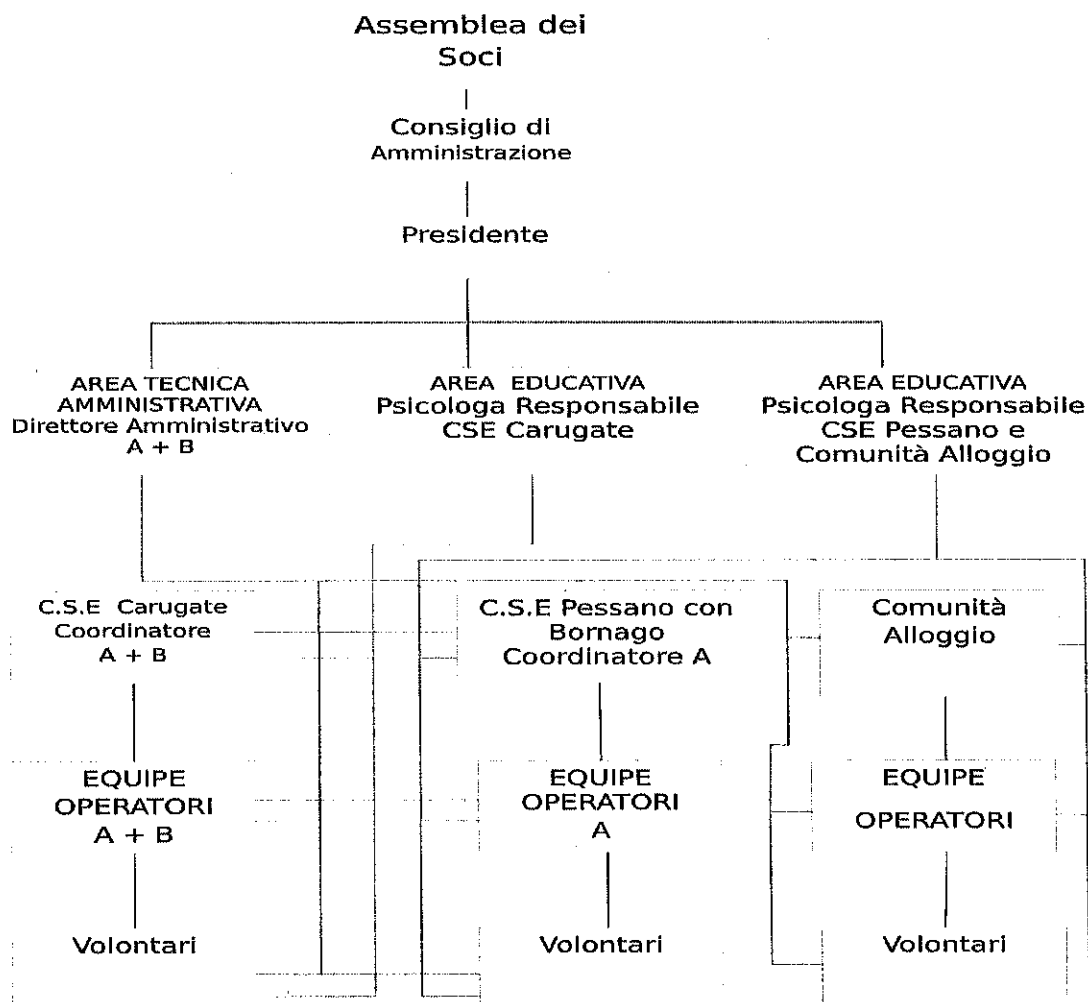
Assemblea dei Soci

Consiglio di Amministrazione

Presidente

AREA TECNICA AMMINISTRATIVA
Direttore Amministrativo
A + B

AREA EDUCATIVA
Psicologa Responsabile
CSE Carugate

AREA EDUCATIVA
Psicologa Responsabile
CSE Pessano e Comunità Alloggio

C.S.E Carugate
Coordinatore
A + B

C.S.E Pessano con Bornago
Coordinatore A

Comunità Alloggio

EQUIPE
OPERATORI
A + B

EQUIPE
OPERATORI
A

EQUIPE
OPERATORI

Volontari

Volontari

Volontari